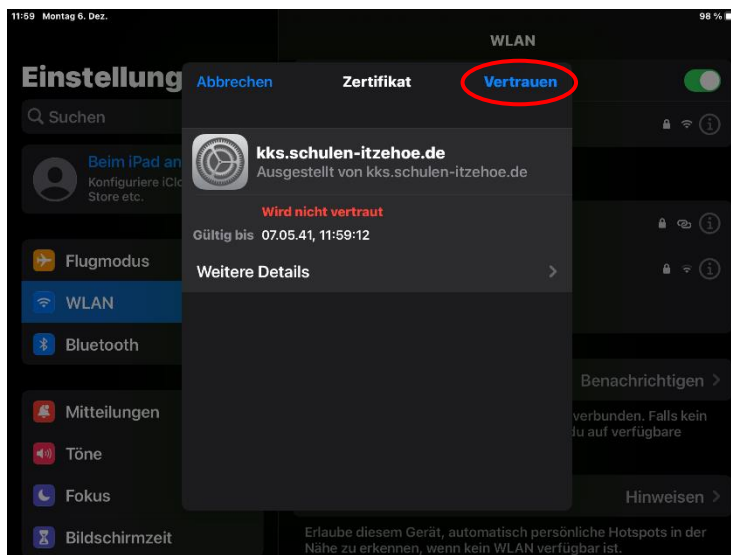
11:59 Montag 6. Dez.

98 %

WLAN

Einstellung

Suchen

Beim iPad an

Konfiguriere iCl Store etc.

Flugmodus

WLAN

Bluetooth

Mitteilungen

Töne

Fokus

Bildschirmzeit

Abbrechen

Zertifikat

Vertrauen

kks.schulen-itzehoe.de

Ausgestellt von kks.schulen-itzehoe.de

Wird nicht vertraut

Gültig bis 07.05.41, 11:59:12

Weitere Details

Benachrichtigen

verbunden. Falls kein du auf verfügbare

Hinweisen

Erlaube diesem Gerät, automatisch persönliche Hotspots in der Nähe zu erkennen, wenn kein WLAN verfügbar ist.